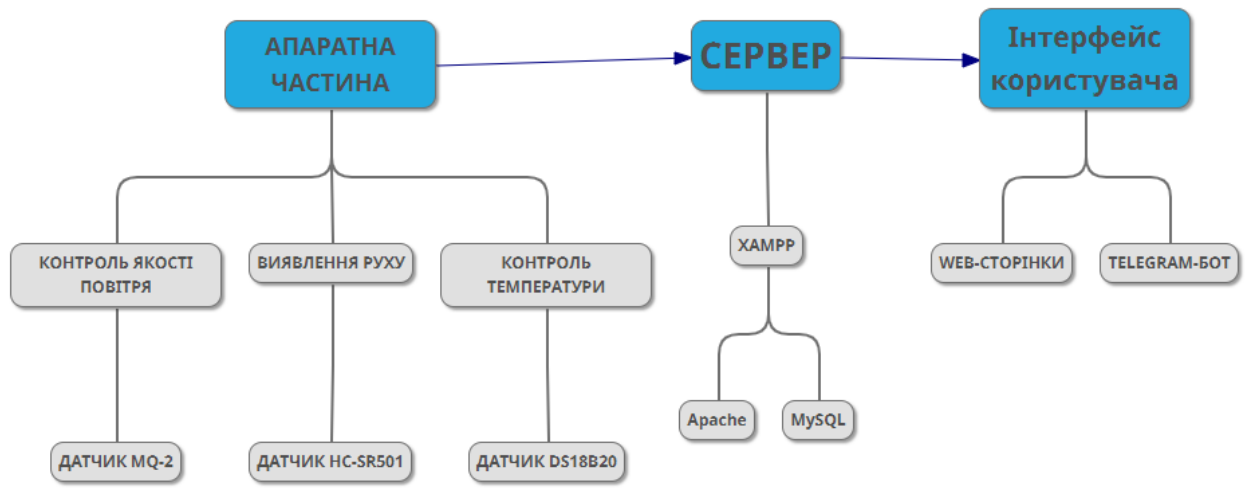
АПАРАТНА ЧАСТИНА

СЕРВЕР

Інтерфейс користувача

КОНТРОЛЬ ЯКОСТІ ПОВІТРЯ

ВИЯВЛЕННЯ РУХУ

КОНТРОЛЬ ТЕМПЕРАТУРИ

ДАТЧИК MQ-2

ДАТЧИК HC-SR501

ДАТЧИК DS18B20

XAMPP

Apache

MySQL

WEB-СТОРІНКИ

TELEGRAM-БОТ